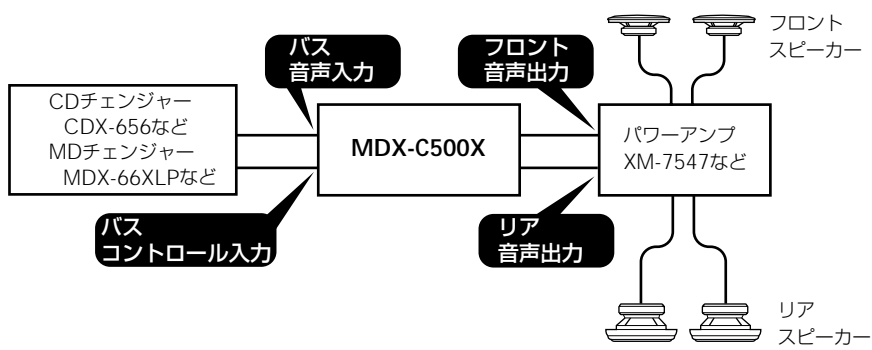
フロント
スピーカー

バス
音声入力

フロント
音声出力

CDチェンジャー
CDX-656など
MDチェンジャー
MDX-66XLPなど

MDX-C500X

パワーアンプ
XM-7547など

バス
コントロール入力

リア
音声出力

リア
スピーカー